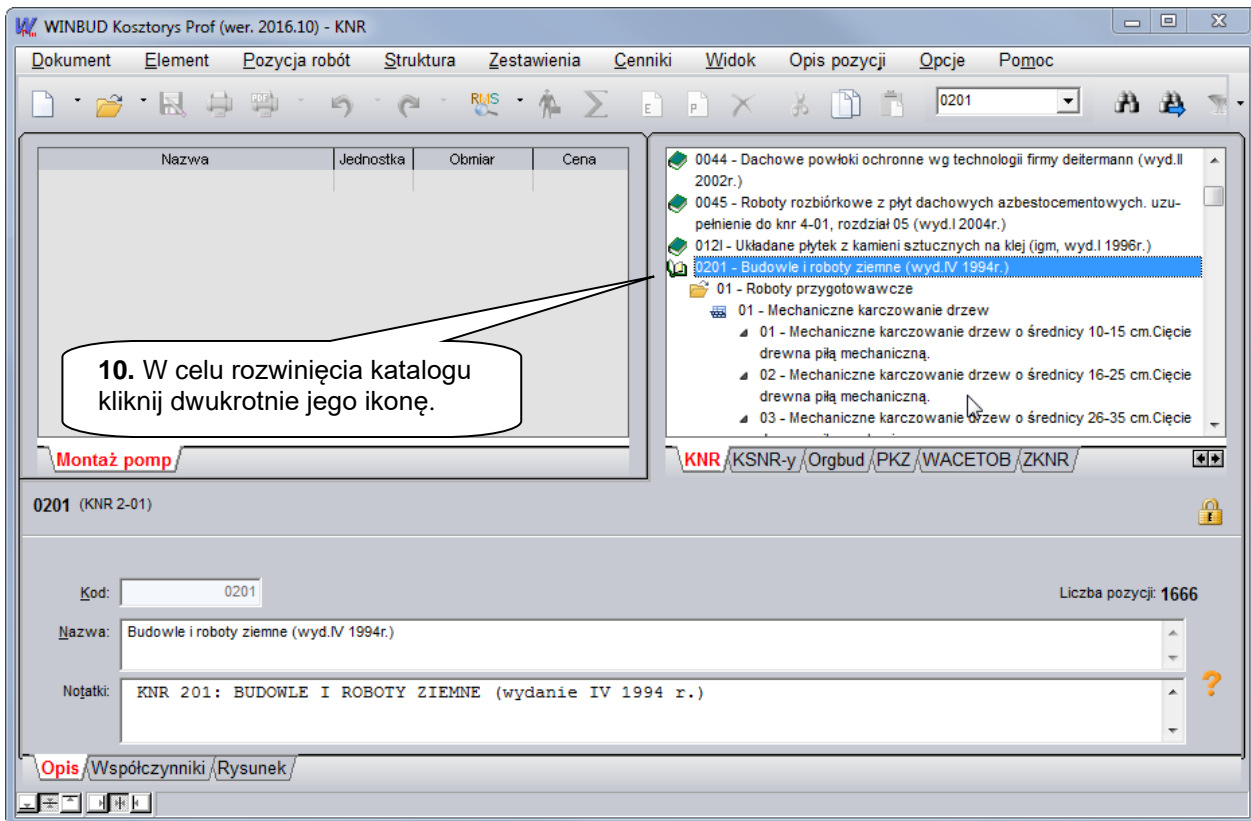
WINBUD Kosztorys Prof (wer. 2016.10) - KNR

Dokument Element Pozycja robót Struktura Zestawienia Cenniki Widok Opis pozycji Opcje Pomoc

RMS

0201

| Nazwa | Jednostka | Obmiar | Cena |
|---|---|---|---|

0044 - Dachowe powłoki ochronne wg technologii firmy deitermann (wyd.II 2002r.)
0045 - Roboty rozbiórkowe z płyt dachowych azbestocementowych. uzupełnienie do knr 4-01, rozdział 05 (wyd.I 2004r.)
012I - Układane płytek z kamieni sztucznych na klej (igm, wyd.I 1996r.)
0201 - Budowle i roboty ziemne (wyd.IV 1994r.)
01 - Roboty przygotowawcze
01 - Mechaniczne karczowanie drzew
01 - Mechaniczne karczowanie drzew o średnicy 10-15 cm.Cięcie drewna piłą mechaniczną.
02 - Mechaniczne karczowanie drzew o średnicy 16-25 cm.Cięcie drewna piłą mechaniczną.
03 - Mechaniczne karczowanie drzew o średnicy 26-35 cm.Cięcie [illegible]

10. W celu rozwinięcia katalogu kliknij dwukrotnie jego ikonę.

Montaż pomp

KNR KSNR-y Orgbud PKZ WACETOB ZKNR

0201 (KNR 2-01)

Kod: 0201

Liczba pozycji: 1666

Nazwa: Budowle i roboty ziemne (wyd.IV 1994r.)

Notatki: KNR 201: BUDOWLE I ROBOTY ZIEMNE (wydanie IV 1994 r.)

?

Opis Współczynniki Rysunek